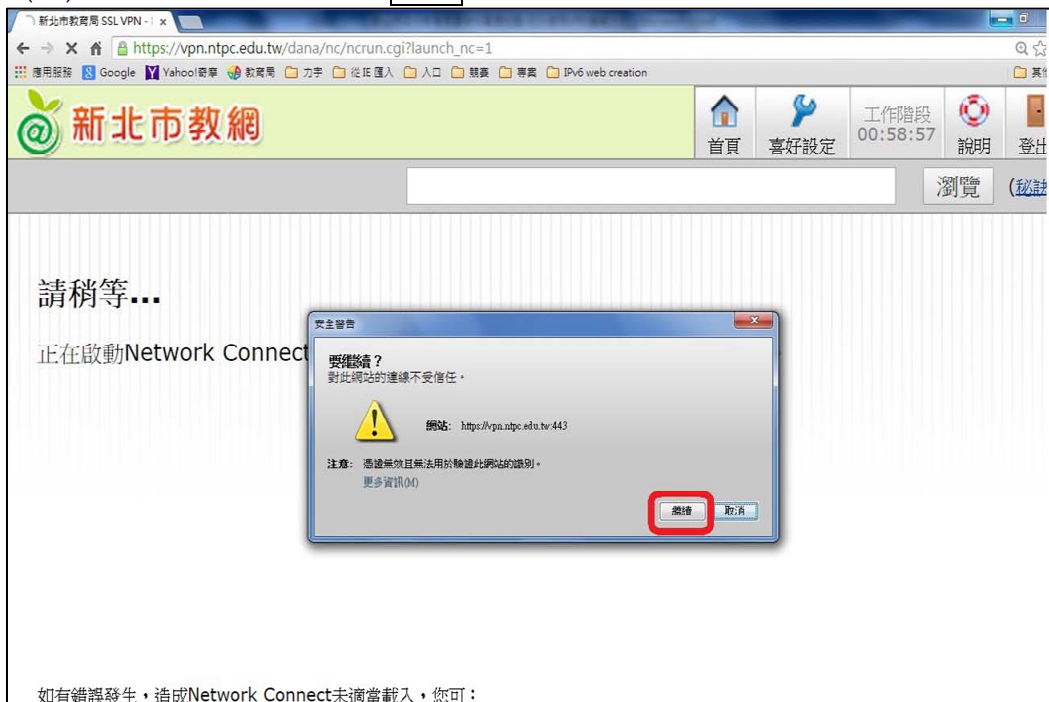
新北市教育局 SSL VPN - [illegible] ×

← → ✕ https://vpn.ntpc.edu.tw/dana/nc/ncrun.cgi?launch_nc=1

應用服務 Google Yahoo!奇摩 教育局 力宇 從IE匯入 入口 競賽 專案 IPv6 web creation 其他

新北市教網

首頁 喜好設定 工作階段 00:58:57 說明 登出

瀏覽 (秘訣

請稍等...

正在啟動Network Connect

安全警告

要繼續？
對此網站的連線不受信任。

網站: https://vpn.ntpc.edu.tw:443

注意: 憑證無效且無法用於驗證此網站的識別。
更多資訊(M)

繼續 取消

如有錯誤發生，造成Network Connect未適當載入，您可：